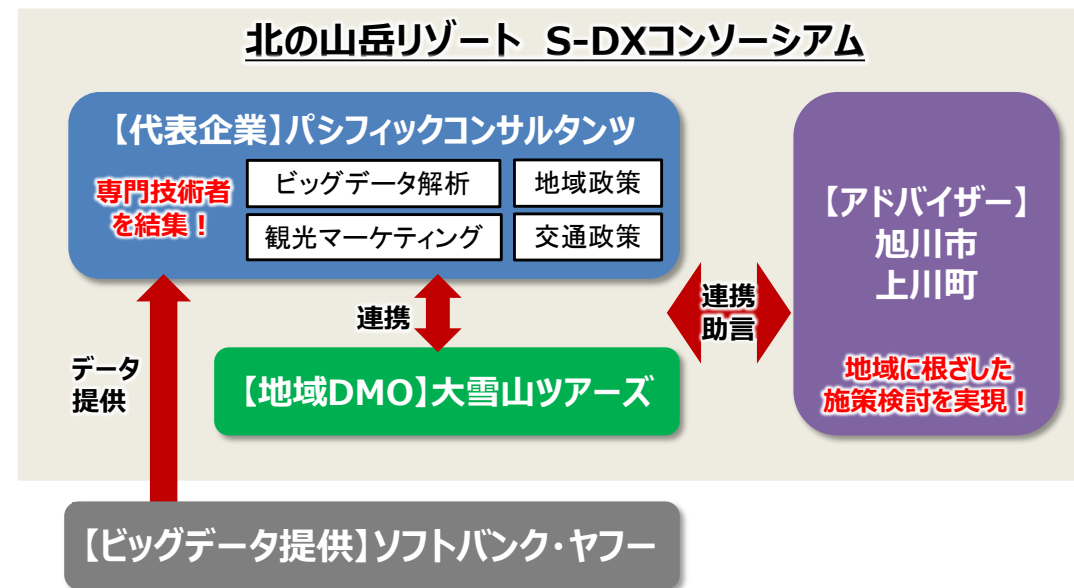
北の山岳リゾート S-DXコンソーシアム

【代表企業】パシフィックコンサルタンツ

専門技術者を結集！

ビッグデータ解析

地域政策

観光マーケティング

交通政策

【アドバイザー】
旭川市
上川町

地域に根ざした施策検討を実現！

連携

連携
助言

【地域DMO】大雪山ツアーズ

データ
提供

【ビッグデータ提供】ソフトバンク・ヤフー